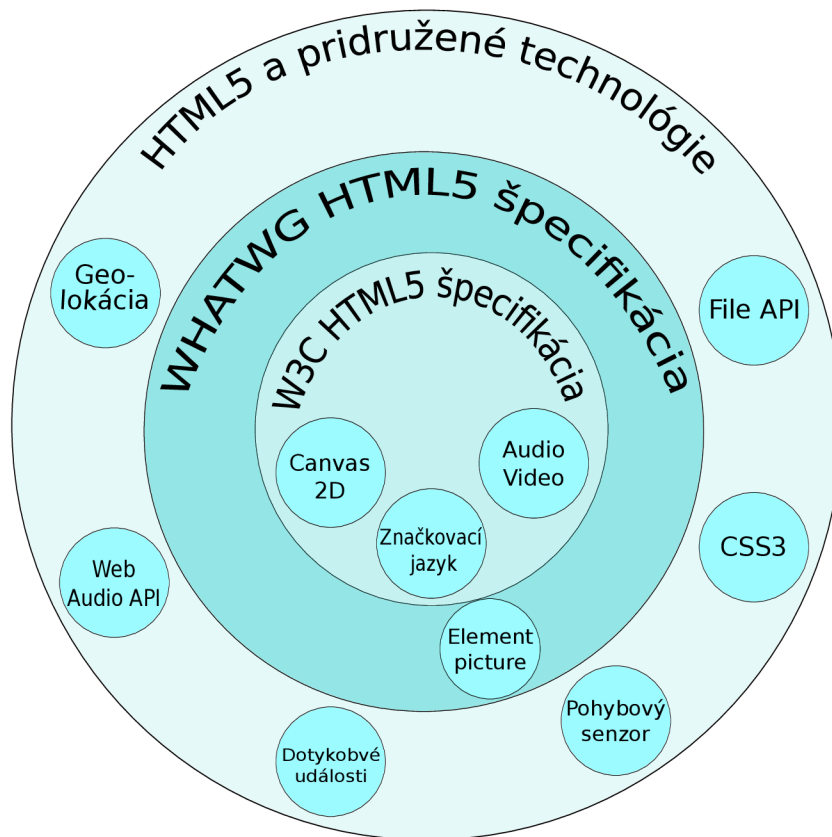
HTML5 a pridružené technológie

WHATWG HTML5 špecifikácia

W3C HTML5 špecifikácia

Geolokácia

File API

Canvas 2D

Audio Video

Značkovací jazyk

CSS3

Web Audio API

Element picture

Pohybový senzor

Dotykobvé udalosti